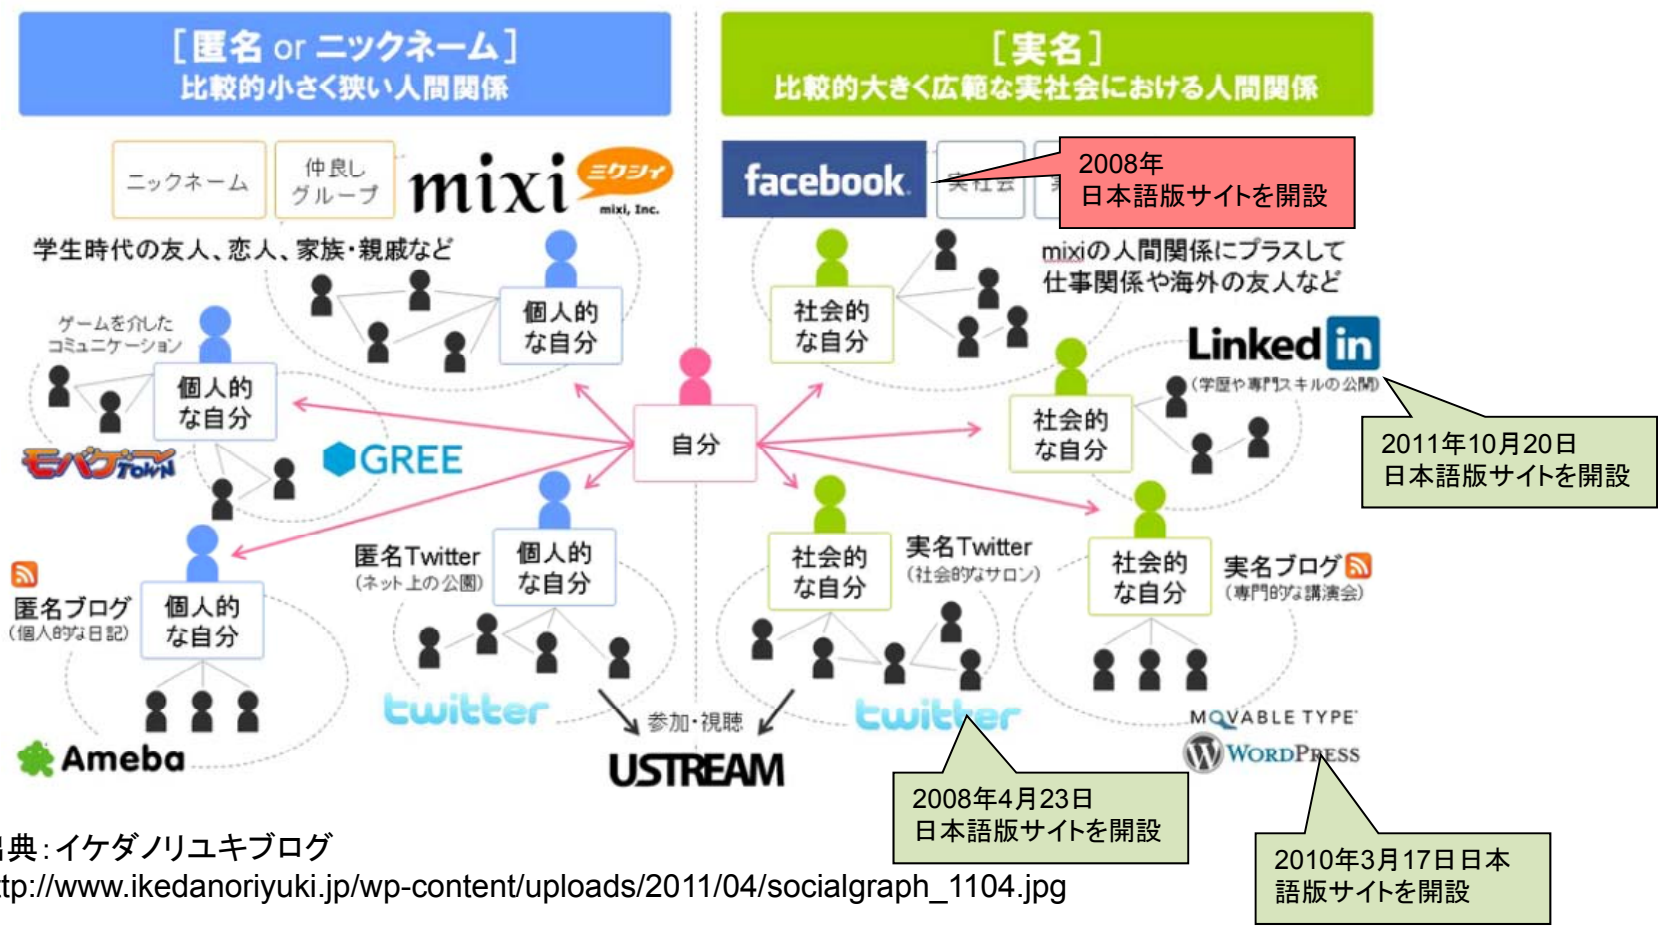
[匿名 or ニックネーム]
比較的小さく狭い人間関係

[実名]
比較的大きく広範な実社会における人間関係

ニックネーム
仲良しグループ
mixi ミクシィ mixi, Inc.

facebook
実社会
2008年
日本語版サイトを開設

学生時代の友人、恋人、家族・親戚など

mixiの人間関係にプラスして仕事関係や海外の友人など

個人的な自分
社会的な自分

ゲームを介したコミュニケーション
個人的な自分

LinkedIn
(学歴や専門スキルの公開)

2011年10月20日
日本語版サイトを開設

モバゲータウン
GREE
自分
社会的な自分

匿名Twitter
(ネット上の公園)
個人的な自分
社会的な自分
実名Twitter
(社会的なサロン)
社会的な自分
実名ブログ
(専門的な講演会)

匿名ブログ
(個人的な日記)
個人的な自分

twitter
参加・視聴
twitter
MOVABLE TYPE
WordPress
Ameba
USTREAM

2008年4月23日
日本語版サイトを開設

2010年3月17日日本語版サイトを開設

出典:イケダノリユキブログ
http://www.ikedanoriyuki.jp/wp-content/uploads/2011/04/socialgraph_1104.jpg